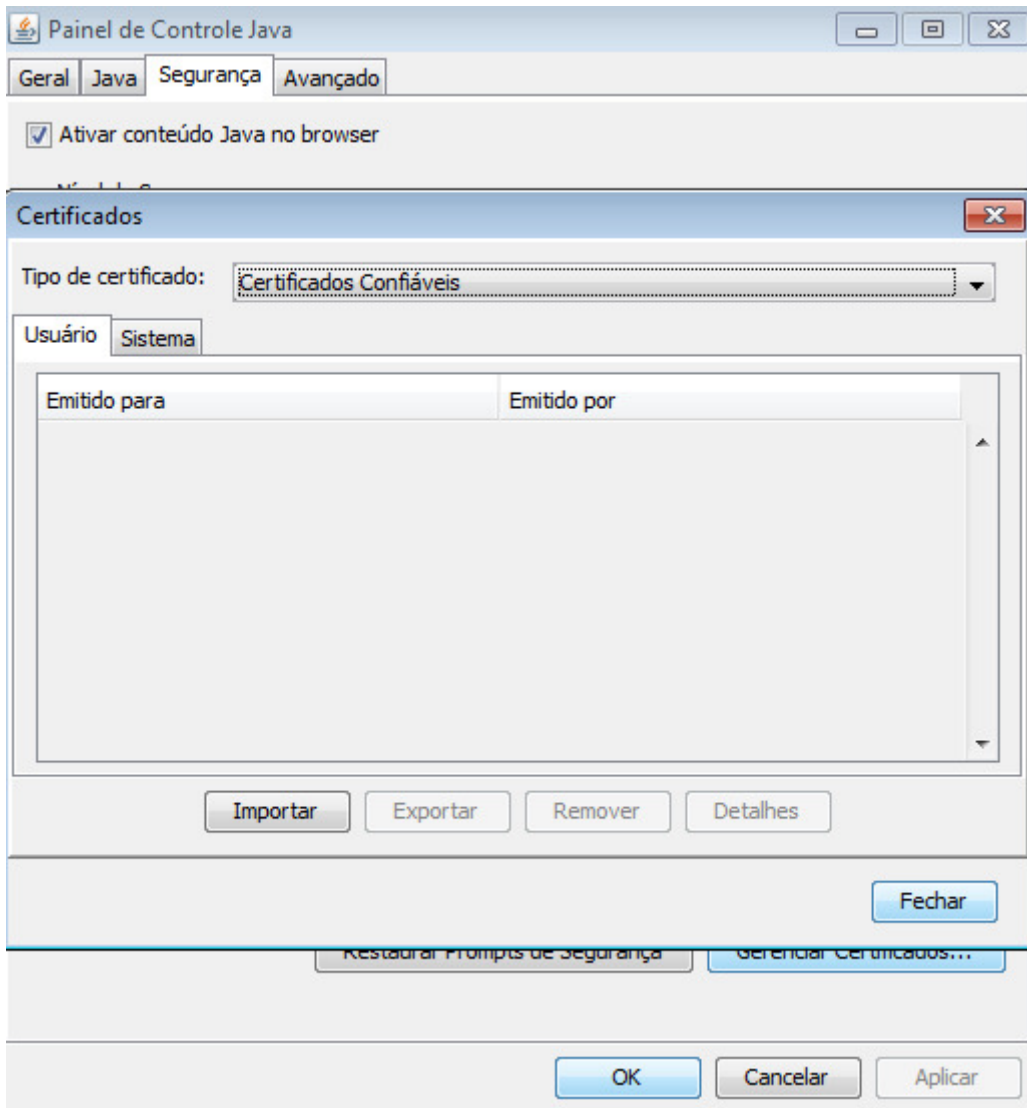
Painel de Controle Java

Geral Java Segurança Avançado

Ativar conteúdo Java no browser

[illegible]

Certificados

Tipo de certificado: Certificados Confiáveis

Usuário Sistema

| Emitido para | Emitido por |
|---|---|

Importar Exportar Remover Detalhes

Fechar

Restaurar Prompts de Segurança Gerenciar Certificados...

OK Cancelar Aplicar